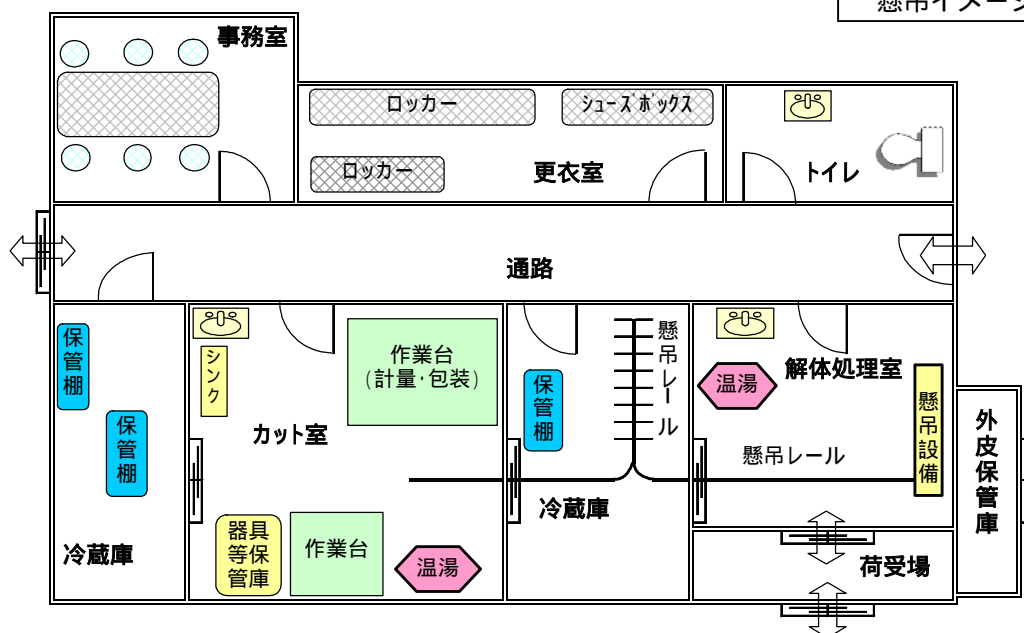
懸吊イメージ

事務室

ロッカー

シューズボックス

ロッカー

更衣室

トイレ

通路

保管棚

保管棚

冷蔵庫

シンク

作業台
(計量・包装)

カット室

器具等保管庫

作業台

温湯

保管棚

懸吊レール

冷蔵庫

温湯

解体処理室

懸吊設備

懸吊レール

外皮保管庫

荷受場